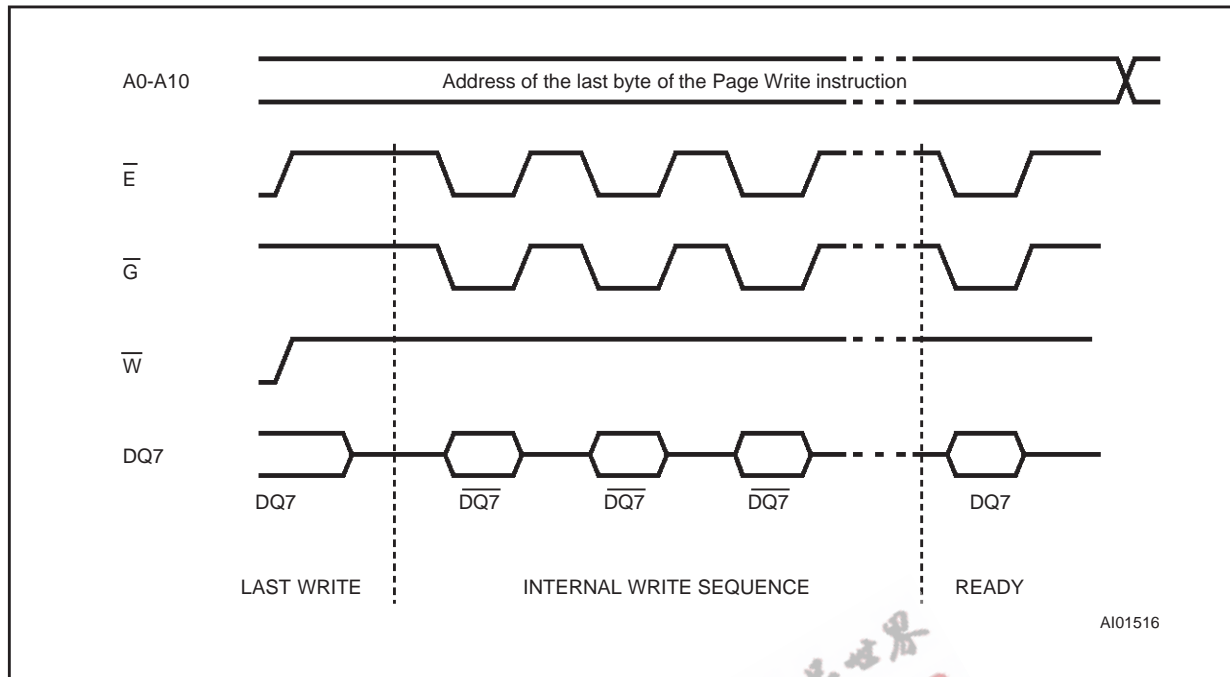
A0-A10

Address of the last byte of the Page Write instruction

$\overline{E}$

$\overline{G}$

$\overline{W}$

DQ7

DQ7

$\overline{DQ7}$

$\overline{DQ7}$

$\overline{DQ7}$

DQ7

LAST WRITE

INTERNAL WRITE SEQUENCE

READY

AI01516